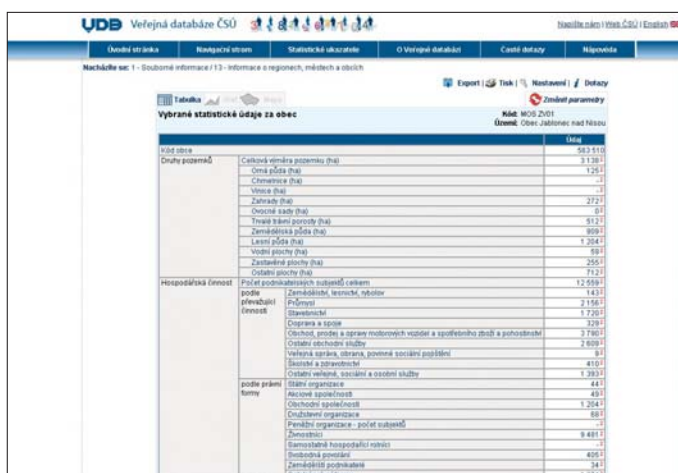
VDB Veřejná databáze ČSÚ

Napište nám | Web ČSÚ | English

Úvodní stránka | Navigační strom | Statistické ukazatele | O Veřejné databázi | Časté dotazy | Nápověda

Nacházíte se: 1 - Souhrnné informace / 13 - Informace o regionech, městech a obcích

Export | Tisk | Nastavení | Dotazy

Tabulka | Graf | Mapa

Změnit parametry

Vybrané statistické údaje za obec

Kód: MOS ZV01
Území: Obec Jablonec nad Nisou

| | | | Údaj |
|---|---|---|---|
| Kód obce | | | 563 510 |
| Druhy pozemků | Celková výměra pozemku (ha) | | 3 138 |
| | Orná půda (ha) | | 125 |
| | Chmelnice (ha) | | - |
| | Vinice (ha) | | - |
| | Zahrady (ha) | | 272 |
| | Ovocné sady (ha) | | 0 |
| | Trvalé travní porosty (ha) | | 512 |
| | Zemědělská půda (ha) | | 909 |
| | Lesní půda (ha) | | 1 204 |
| | Vodní plochy (ha) | | 59 |
| | Zastavěné plochy (ha) | | 255 |
| | Ostatní plochy (ha) | | 712 |
| Hospodářská činnost | Počet podnikatelských subjektů celkem | | 12 559 |
| | podle převažující činnosti | Zemědělství, lesnictví, rybolov | 143 |
| | | Průmysl | 2 156 |
| | | Stavebnictví | 1 720 |
| | | Doprava a spoje | 329 |
| | | Obchod, prodej a opravy motorových vozidel a spotřebního zboží a pohostinství | 3 790 |
| | | Ostatní obchodní služby | 2 609 |
| | | Veřejná správa, obrana, povinné sociální pojištění | 9 |
| | | Školství a zdravotnictví | 410 |
| | | Ostatní veřejné, sociální a osobní služby | 1 393 |
| | podle právní formy | Státní organizace | 44 |
| | | Akciové společnosti | 49 |
| | | Obchodní společnosti | 1 204 |
| | | Družstevní organizace | 68 |
| | | Peněžní organizace - počet subjektů | - |
| | | Živnostníci | 9 481 |
| | | Samostatně hospodařící rolníci | - |
| | | Svobodná povolání | 405 |
| | | Zemědělští podnikatelé | 34 |